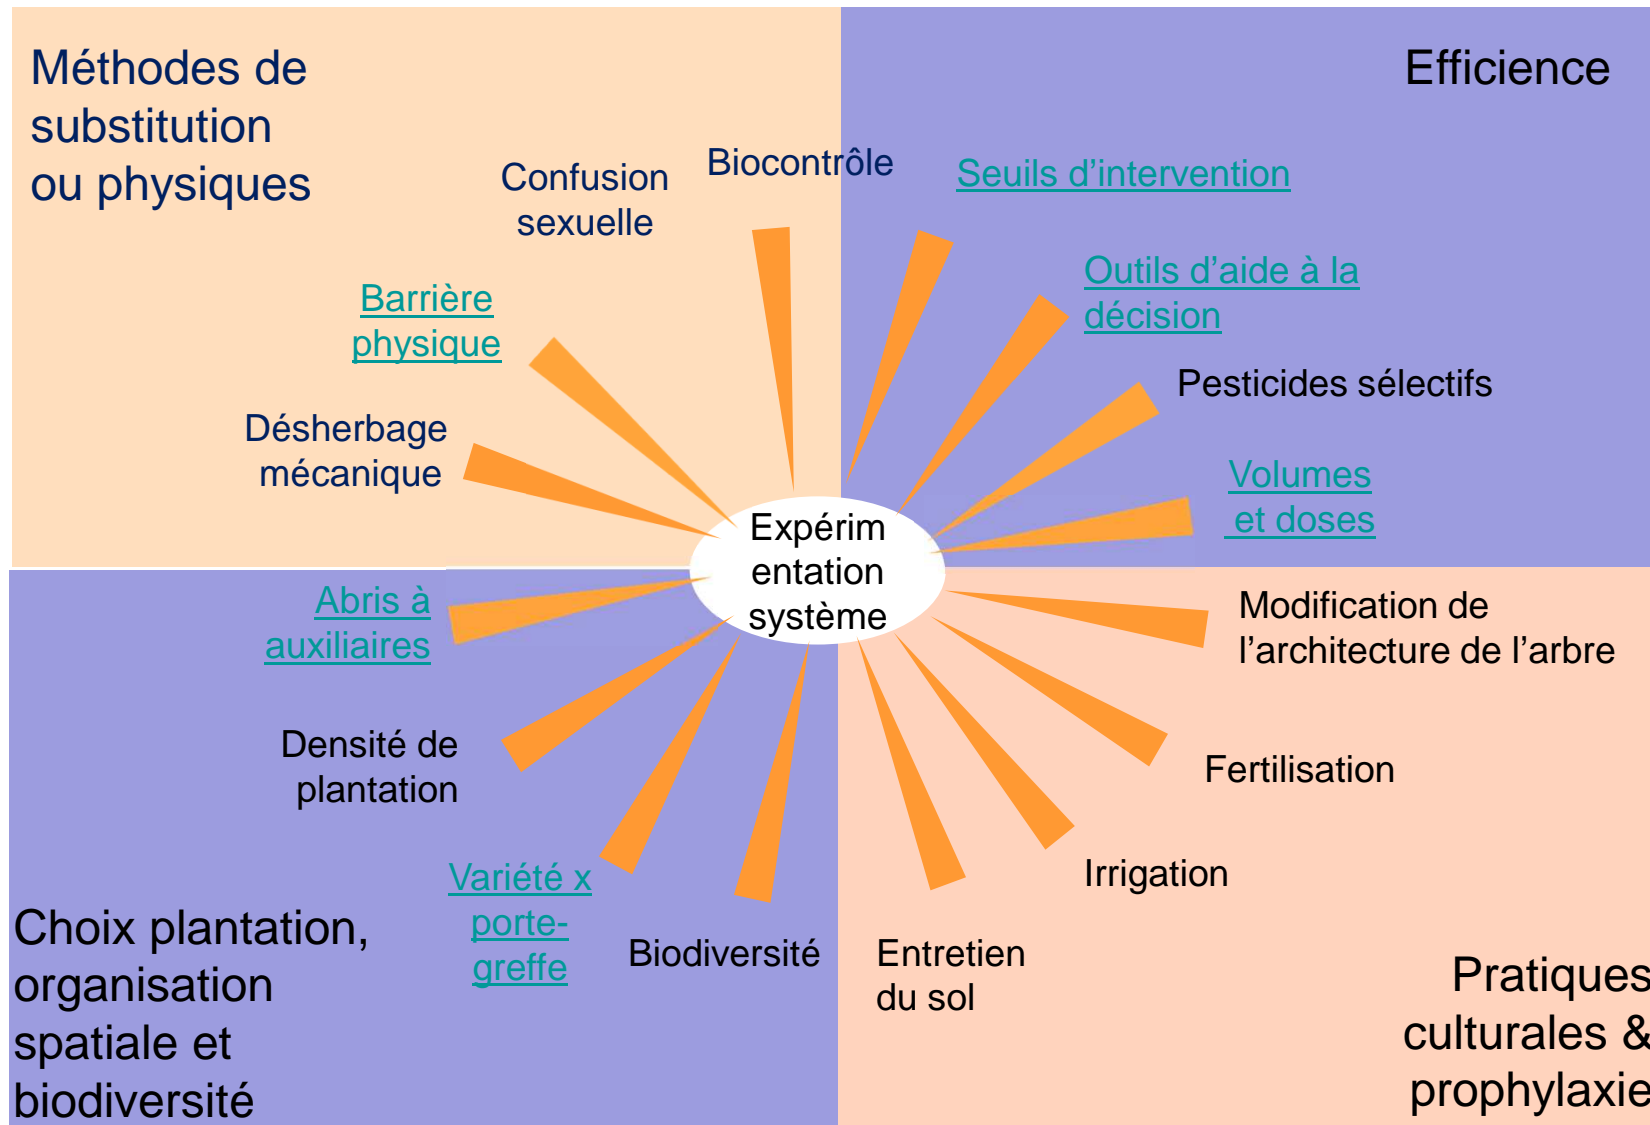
Méthodes de substitution ou physiques

Efficience

Confusion sexuelle

Biocontrôle

Seuils d'intervention

Barrière physique

Outils d'aide à la décision

Pesticides sélectifs

Désherbage mécanique

Volumes et doses

Expérimentation système

Abris à auxiliaires

Modification de l'architecture de l'arbre

Densité de plantation

Fertilisation

Irrigation

Variété x porte-greffe

Biodiversité

Entretien du sol

Choix plantation, organisation spatiale et biodiversité

Pratiques culturales & prophylaxie